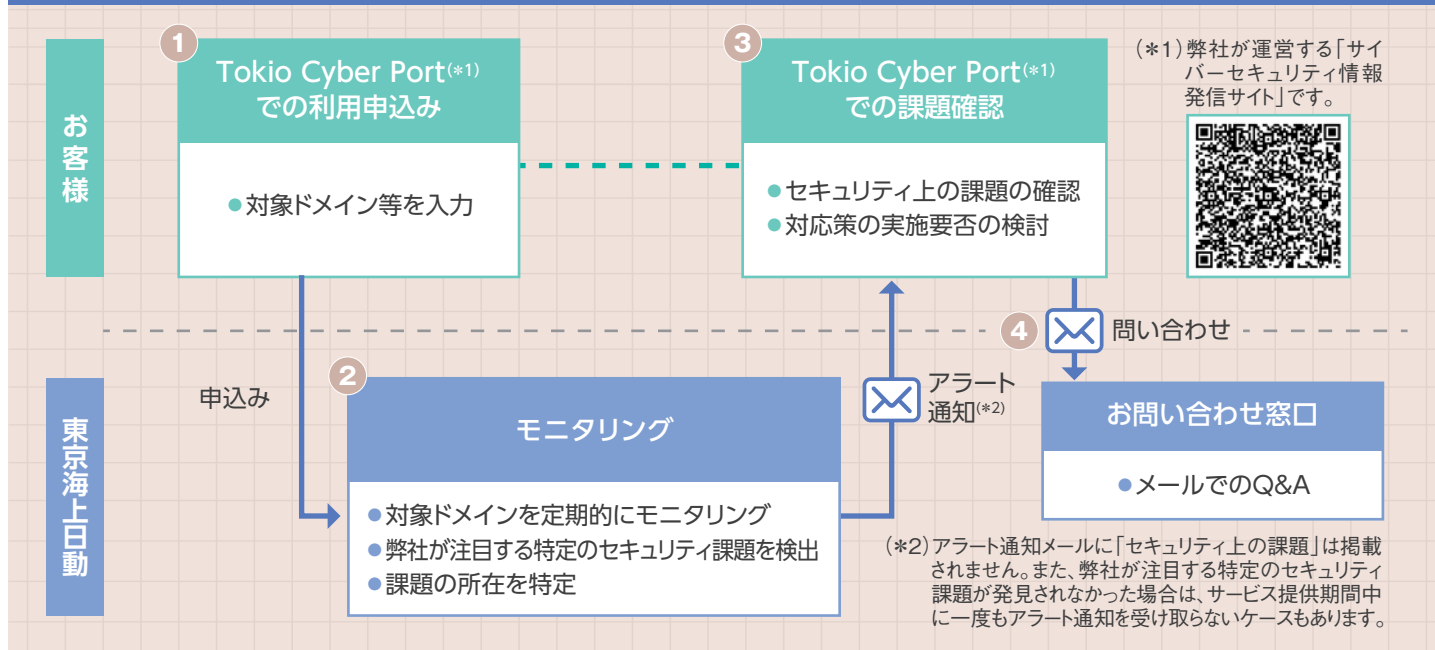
お客様

1
Tokio Cyber Port(*1)
での利用申込み

●対象ドメイン等を入力

3
Tokio Cyber Port(*1)
での課題確認

●セキュリティ上の課題の確認
●対応策の実施要否の検討

(*1) 弊社が運営する「サイバーセキュリティ情報発信サイト」です。

4 問い合わせ

東京海上日動

申込み

2
モニタリング

●対象ドメインを定期的にモニタリング
●弊社が注目する特定のセキュリティ課題を検出
●課題の所在を特定

アラート通知(*2)

お問い合わせ窓口

●メールでのQ&A

(*2) アラート通知メールに「セキュリティ上の課題」は掲載されません。また、弊社が注目する特定のセキュリティ課題が発見されなかった場合は、サービス提供期間中に一度もアラート通知を受け取らないケースもあります。